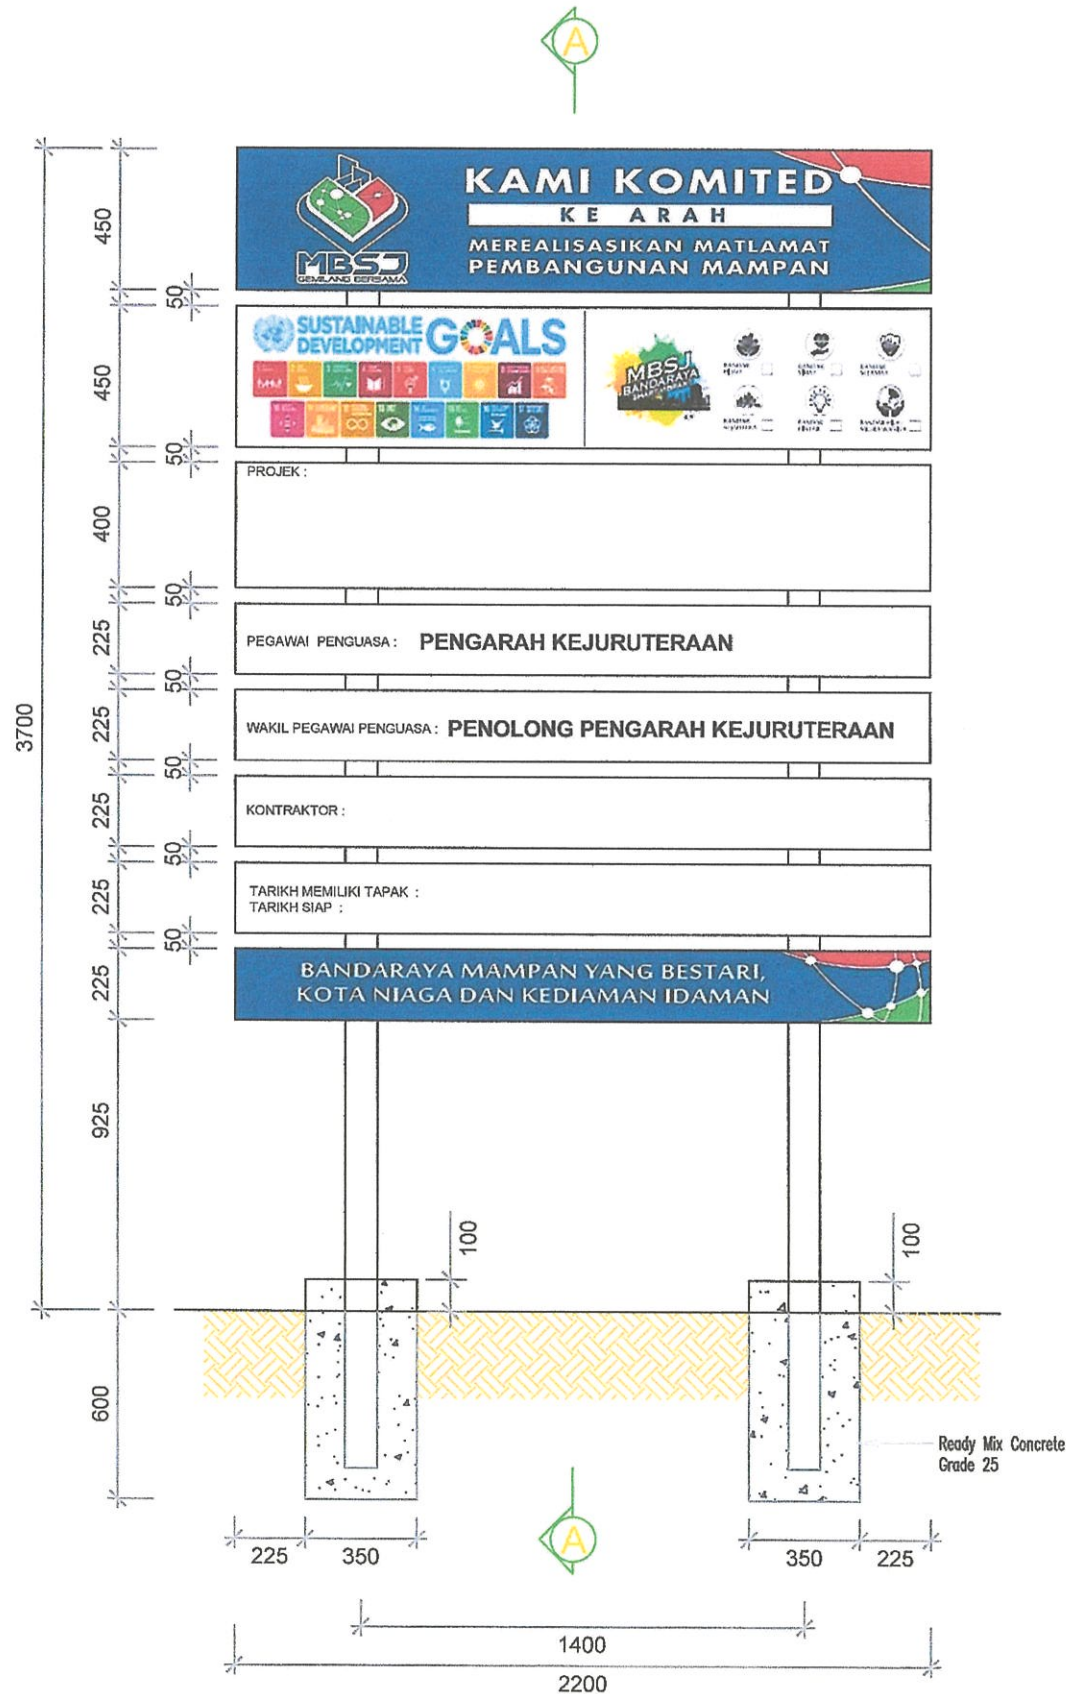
A

3700

450

50

450

50

400

50

225

50

225

50

225

50

225

50

225

925

600

MBSJ
GEMILANG BERSAMA

KAMI KOMITED
KE ARAH
MEREALISASIKAN MATLAMAT
PEMBANGUNAN MAMPAN

SUSTAINABLE DEVELOPMENT GOALS

MBSJ BANDARAYA

PROJEK :

PEGAWAI PENGUASA : PENGARAH KEJURUTERAAN

WAKIL PEGAWAI PENGUASA : PENOLONG PENGARAH KEJURUTERAAN

KONTRAKTOR :

TARIKH MEMILIKI TAPAK :
TARIKH SIAP :

BANDARAYA MAMPAN YANG BESTARI,
KOTA NIAGA DAN KEDIAMAN IDAMAN

100

100

Ready Mix Concrete
Grade 25

A

225 350

350 225

1400

2200